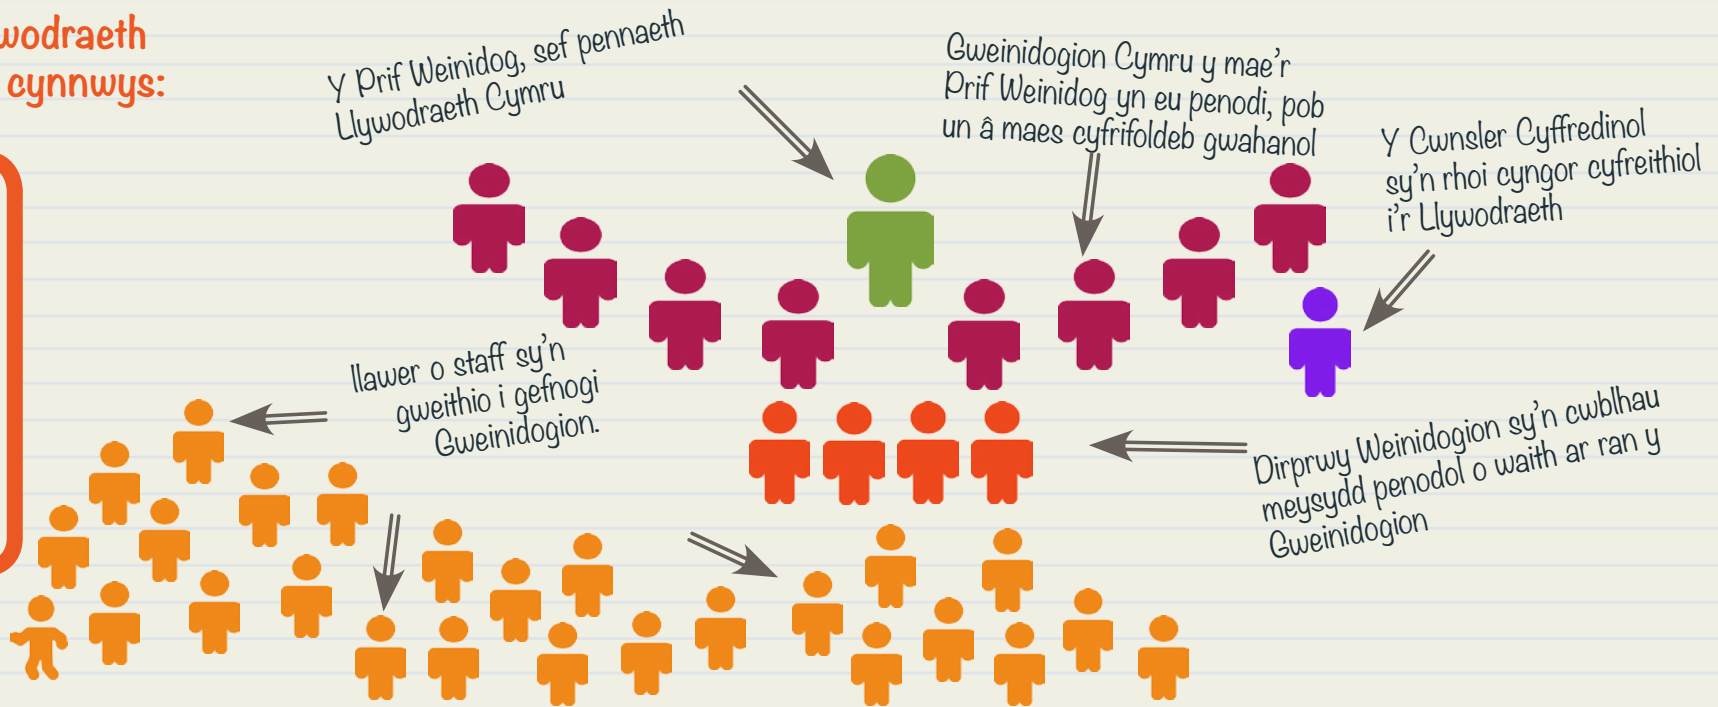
wodraeth
cynnwys:

Y Prif Weinidog, sef pennaeth Llywodraeth Cymru

Gweinidogion Cymru y mae'r Prif Weinidog yn eu penodi, pob un â maes cyfrifoldeb gwahanol

Y Cwnsler Cyffredinol sy'n rhoi cyngor cyfreithiol i'r Llywodraeth

llawer o staff sy'n gweithio i gefnogi Gweinidogion.

Dirprwy Weinidogion sy'n cwblhau meysydd penodol o waith ar ran y Gweinidogion